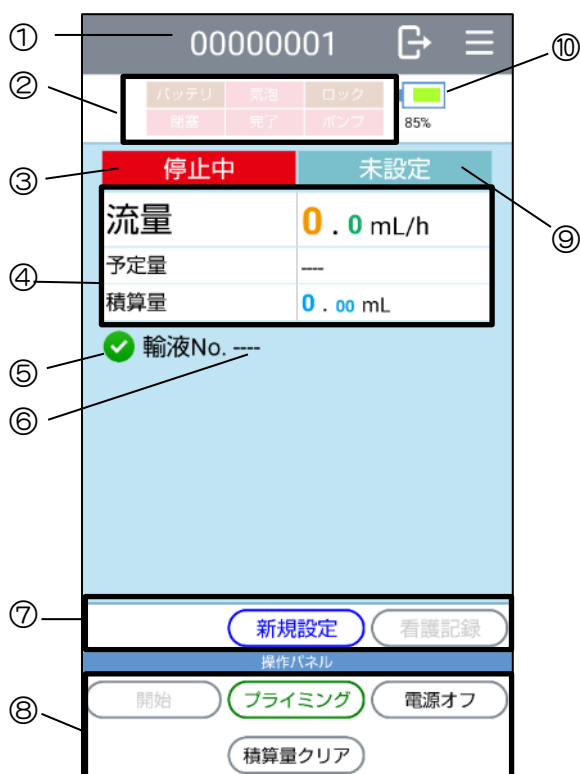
①
00000001

②
| バッテリ | 気泡 | ロック |
|---|---|---|
| 閉塞 | 完了 | ポンプ |

⑩
85%

③
停止中
未設定
⑨

④
| 流量 | 0 . 0 mL/h |
|---|---|
| 予定量 | --- |
| 積算量 | 0 . 00 mL |

⑤
輸液No. ----
⑥

⑦
新規設定
看護記録
操作パネル

⑧
開始
プライミング
電源オフ
積算量クリア